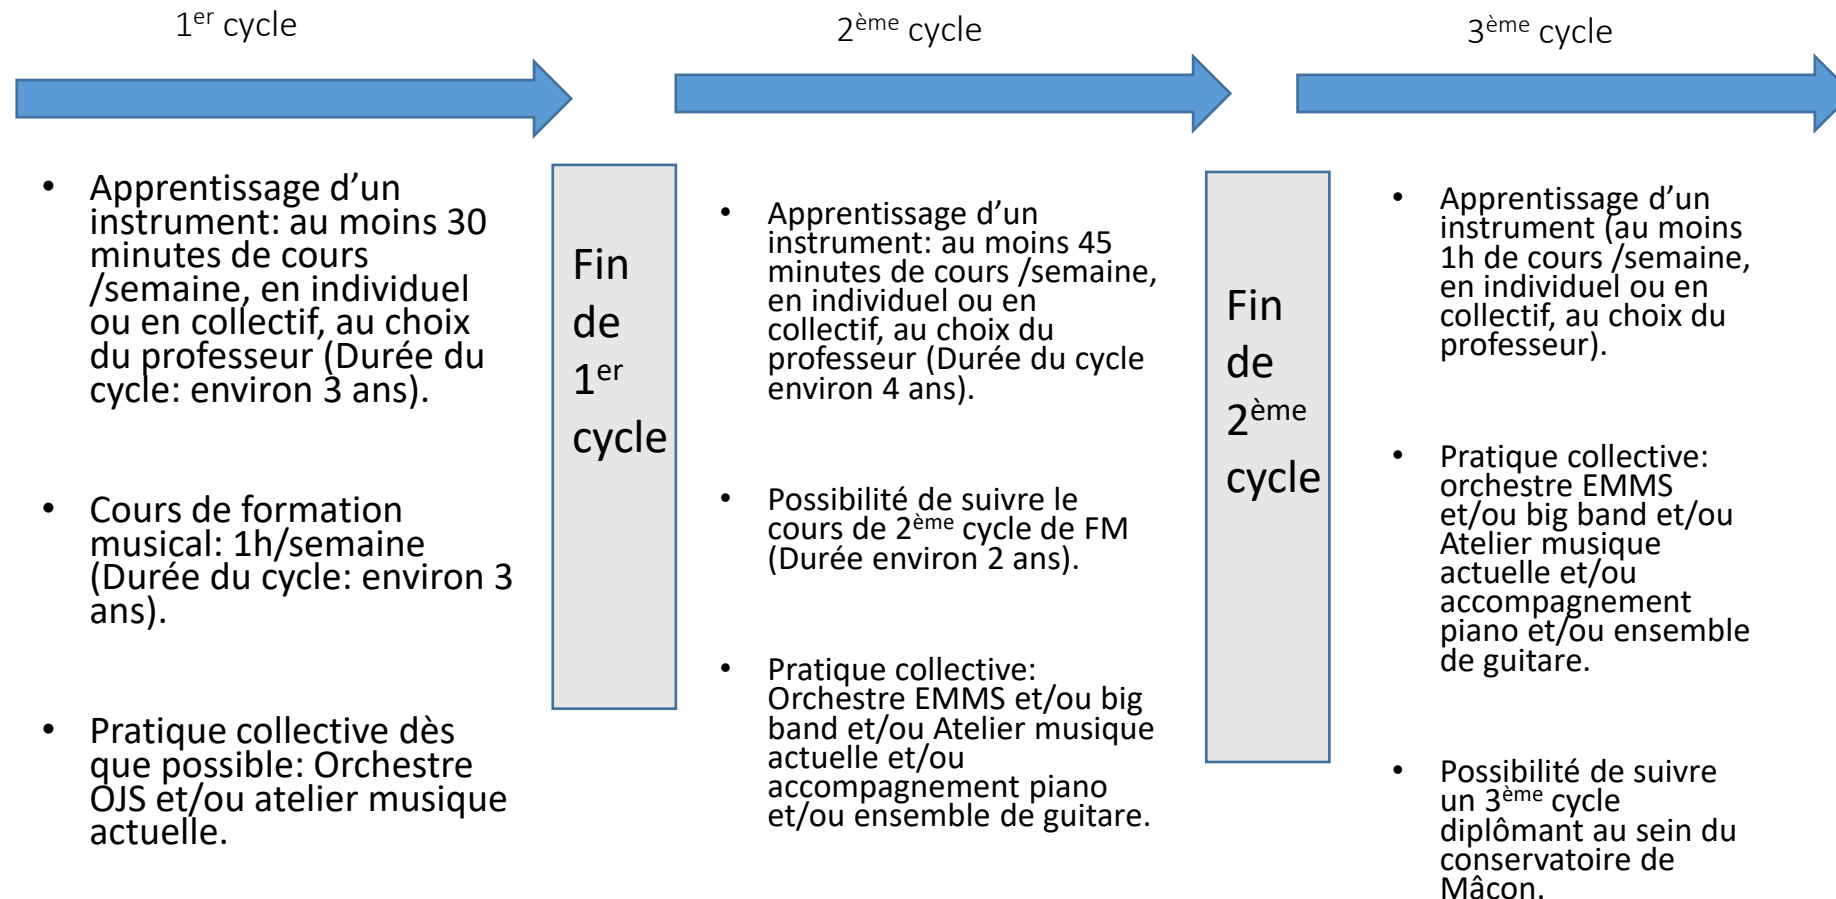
1$^{er}$ cycle

- Apprentissage d'un instrument: au moins 30 minutes de cours /semaine, en individuel ou en collectif, au choix du professeur (Durée du cycle: environ 3 ans).

- Cours de formation musical: 1h/semaine (Durée du cycle: environ 3 ans).

- Pratique collective dès que possible: Orchestre OJS et/ou atelier musique actuelle.

Fin de 1$^{er}$ cycle

2$^{ème}$ cycle

- Apprentissage d'un instrument: au moins 45 minutes de cours /semaine, en individuel ou en collectif, au choix du professeur (Durée du cycle environ 4 ans).

- Possibilité de suivre le cours de 2$^{ème}$ cycle de FM (Durée environ 2 ans).

- Pratique collective: Orchestre EMMS et/ou big band et/ou Atelier musique actuelle et/ou accompagnement piano et/ou ensemble de guitare.

Fin de 2$^{ème}$ cycle

3$^{ème}$ cycle

- Apprentissage d'un instrument (au moins 1h de cours /semaine, en individuel ou en collectif, au choix du professeur).

- Pratique collective: orchestre EMMS et/ou big band et/ou Atelier musique actuelle et/ou accompagnement piano et/ou ensemble de guitare.

- Possibilité de suivre un 3$^{ème}$ cycle diplômant au sein du conservatoire de Mâcon.